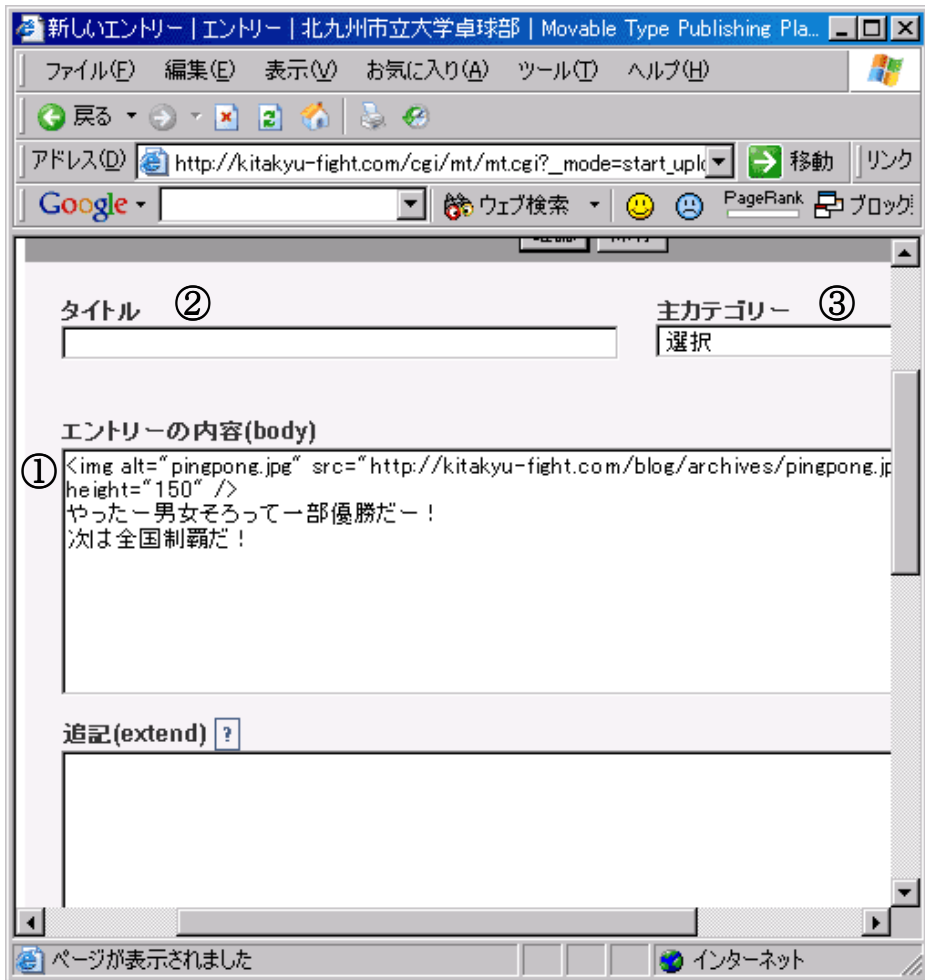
新しいエントリー | エントリー | 北九州市立大学卓球部 | Movable Type Publishing Pla...

ファイル(F) 編集(E) 表示(V) お気に入り(A) ツール(T) ヘルプ(H)

戻る

アドレス(D) http://kitakyu-fight.com/cgi/mt/mt.cgi?_mode=start_uplo 移動 リンク

Google ウェブ検索 PageRank ブロック

タイトル ②

主カテゴリー ③
選択

エントリーの内容(body)
①
<img alt="pingpong.jpg" src="http://kitakyu-fight.com/blog/archives/pingpong.jp
height="150" />
やったー男女そろって一部優勝だー！
次は全国制覇だ！

追記(extend) ?

ページが表示されました インターネット